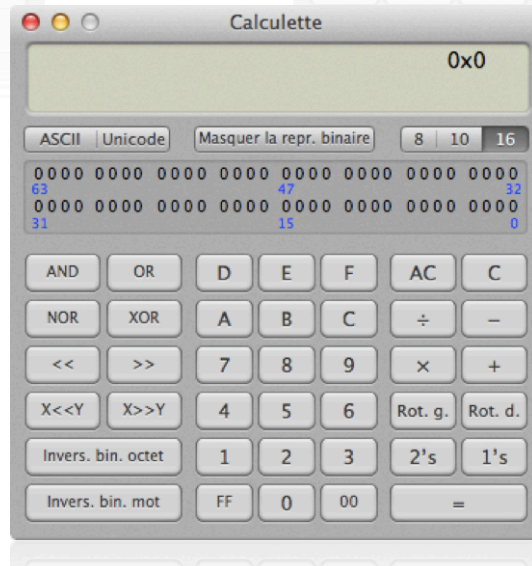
Calculette

0x0

ASCII | Unicode

Masquer la repr. binaire

8 | 10 | 16

0000 0000 0000 0000 0000 0000 0000 0000
63 47 32
0000 0000 0000 0000 0000 0000 0000 0000
31 15 0

AND OR D E F AC C

NOR XOR A B C ÷ −

<< >> 7 8 9 × +

X<<Y X>>Y 4 5 6 Rot. g. Rot. d.

Invers. bin. octet 1 2 3 2's 1's

Invers. bin. mot FF 0 00 =